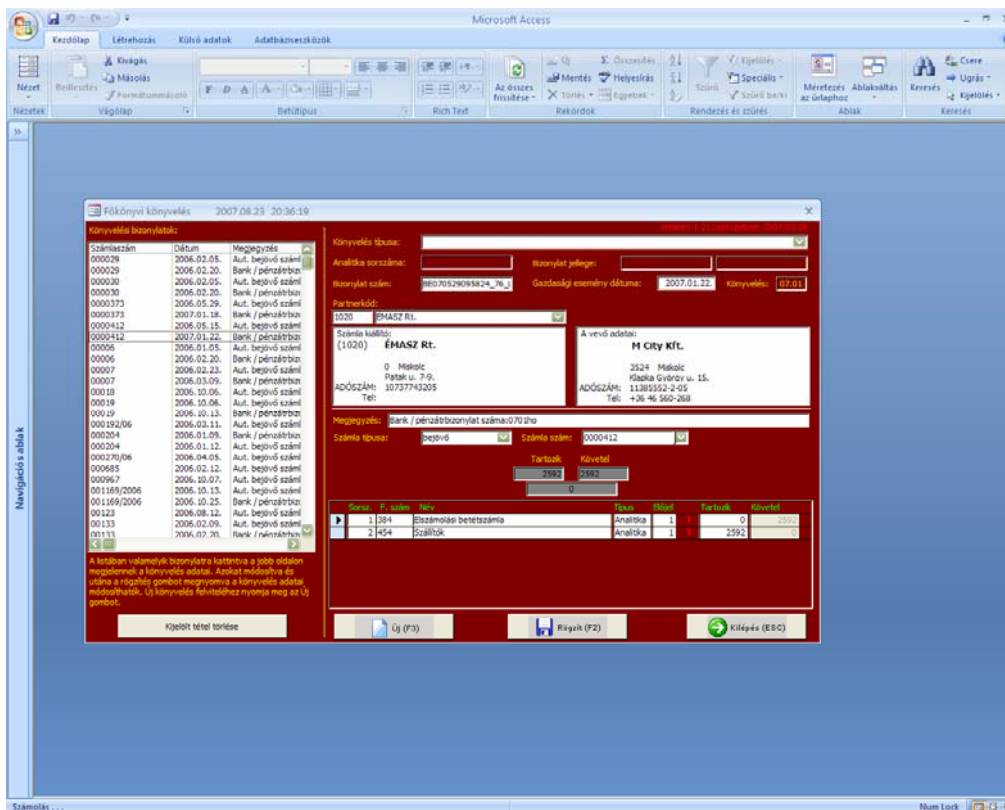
Microsoft Access

Kezdőlap Létrehozás Külső adatok Adatbáziseszközök

Nézet
Nézetek
Beillesztés
Kivágás
Másolás
Formátummásoló
Vágólap
Betűtípus
Rich Text
Az összes frissítése
Mentés
Helyesírás
Törlés
Egyebek
Összesítés
Rekordok
Szűrő
Kijelölés
Speciális
Szűrő be/ki
Rendezés és szűrés
Méretezés az űrlaphoz
Ablakváltás
Ablak
Keresés
Csere
Ugrás
Kijelölés
Keresés

Navigációs ablak

Főkönyvi könyvelés 2007.08.23 20:36:19

Könyvelési bizonylatok:

| Számlaszám | Dátum | Megjegyzés |
|---|---|---|
| 000029 | 2006.02.05. | Aut. bejövő száml |
| 000029 | 2006.02.20. | Bank / pénzátbiz |
| 000030 | 2006.02.05. | Aut. bejövő száml |
| 000030 | 2006.02.20. | Bank / pénzátbiz |
| 0000373 | 2006.05.29. | Aut. bejövő száml |
| 0000373 | 2007.01.18. | Bank / pénzátbiz |
| 0000412 | 2006.05.15. | Aut. bejövő száml |
| 0000412 | 2007.01.22. | Bank / pénzátbiz |
| 00006 | 2006.01.05. | Aut. bejövő száml |
| 00006 | 2006.02.20. | Bank / pénzátbiz |
| 00007 | 2006.02.23. | Aut. bejövő száml |
| 00007 | 2006.03.09. | Bank / pénzátbiz |
| 00018 | 2006.10.06. | Aut. bejövő száml |
| 00019 | 2006.10.06. | Aut. bejövő száml |
| 00019 | 2006.10.13. | Bank / pénzátbiz |
| 000192/06 | 2006.03.11. | Aut. bejövő száml |
| 000204 | 2006.01.09. | Bank / pénzátbiz |
| 000204 | 2006.01.12. | Aut. bejövő száml |
| 000270/06 | 2006.04.05. | Aut. bejövő száml |
| 000685 | 2006.02.12. | Aut. bejövő száml |
| 000967 | 2006.10.07. | Aut. bejövő száml |
| 001169/2006 | 2006.10.13. | Aut. bejövő száml |
| 001169/2006 | 2006.10.25. | Bank / pénzátbiz |
| 00123 | 2006.08.12. | Aut. bejövő száml |
| 00133 | 2006.02.09. | Aut. bejövő száml |
| 00133 | 2006.02.20. | Bank / pénzátbiz |

A listában valamelyik bizonylatra kattintva a jobb oldalon megjelennek a könyvelés adatai. Azokat módosítva és utána a rögzítés gombot megnyomva a könyvelés adatai módosíthatók. Új könyvelés felvitelélhez nyomja meg az Új gombot.

Kijelölt tétel törlése

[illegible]

Könyvelés típusa:
Analitika sorszáma:
Bizonylat jellege:
Bizonylat szám: BE070529095824_76_
Gazdasági esemény dátuma: 2007.01.22.
Könyvelés: 07.01
Partnerkód:
1020 ÉMASZ Rt.

Számla kiállító:
(1020) ÉMASZ Rt.
0 Miskolc
Patak u. 7-9.
ADÓSZÁM: 10737743205
Tel:

A vevő adatai:
M City Kft.
3524 Miskolc
Klapka György u. 15.
ADÓSZÁM: 11385552-2-05
Tel: +36 46 560-268

Megjegyzés: Bank / pénzátbizonylat száma:0701ho
Számla típusa: bejövő
Számla szám: 0000412
Tartozik Követel
2592 2592
0

| Sorsz. | F. szám | Név | Típus | Előjel | | Tartozik | Követel |
|---|---|---|---|---|---|---|---|
| 1 | 384 | Elszámolási betétszámla | Analitika | 1 | | 0 | 2592 |
| 2 | 454 | Szállítók | Analitika | 1 | | 2592 | 0 |

Új (F3)
Rögzít (F2)
Kilépés (ESC)

Számolás...
Num Lock